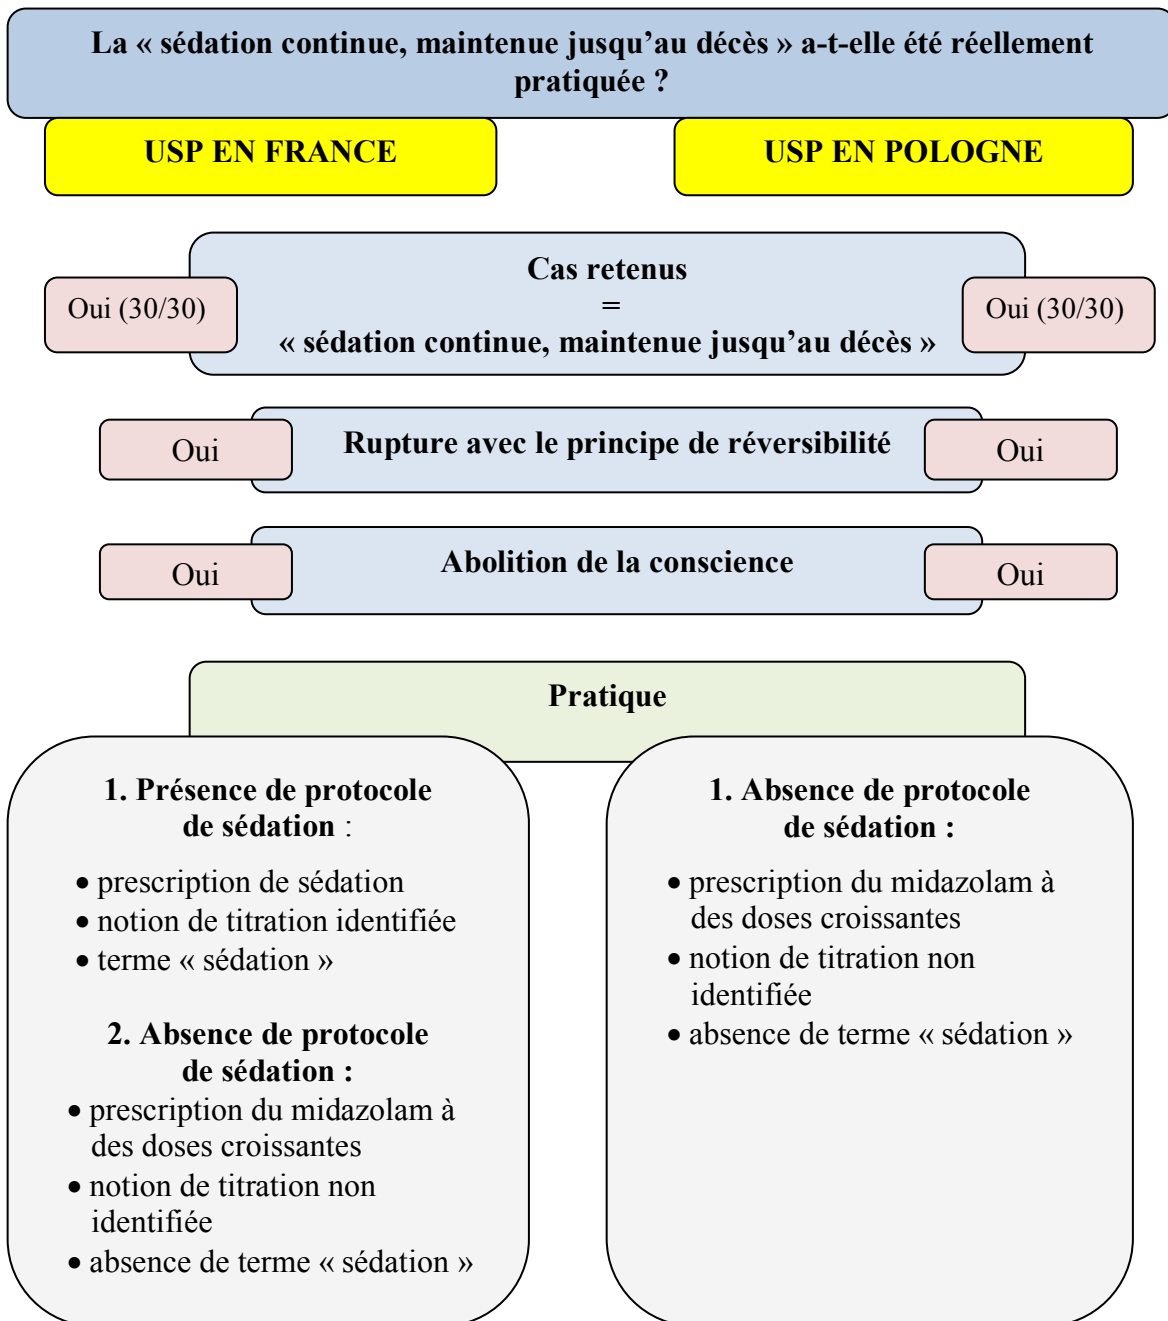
La « sédation continue, maintenue jusqu'au décès » a-t-elle été réellement pratiquée ?

USP EN FRANCE

USP EN POLOGNE

Oui (30/30)

Cas retenus
=
« sédation continue, maintenue jusqu'au décès »

Oui (30/30)

Oui

Rupture avec le principe de réversibilité

Oui

Oui

Abolition de la conscience

Oui

Pratique

1. Présence de protocole de sédation :

• prescription de sédation
• notion de titration identifiée
• terme « sédation »

2. Absence de protocole de sédation :

• prescription du midazolam à des doses croissantes
• notion de titration non identifiée
• absence de terme « sédation »

1. Absence de protocole de sédation :

• prescription du midazolam à des doses croissantes
• notion de titration non identifiée
• absence de terme « sédation »